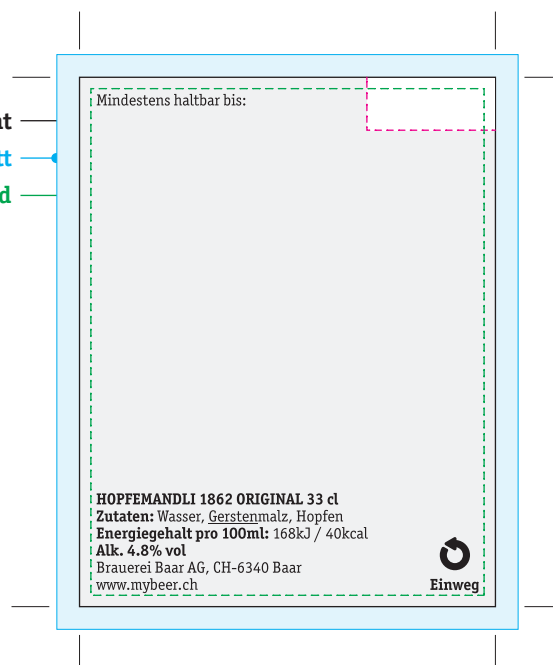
t
t
d

Mindestens haltbar bis:

**HOPFEMANDLI 1862 ORIGINAL 33 cl**
**Zutaten:** Wasser, Gerstenmalz, Hopfen
**Energiegehalt pro 100ml:** 168kJ / 40kcal
**Alk. 4.8% vol**
Brauerei Baar AG, CH-6340 Baar
www.mybeer.ch

Einweg